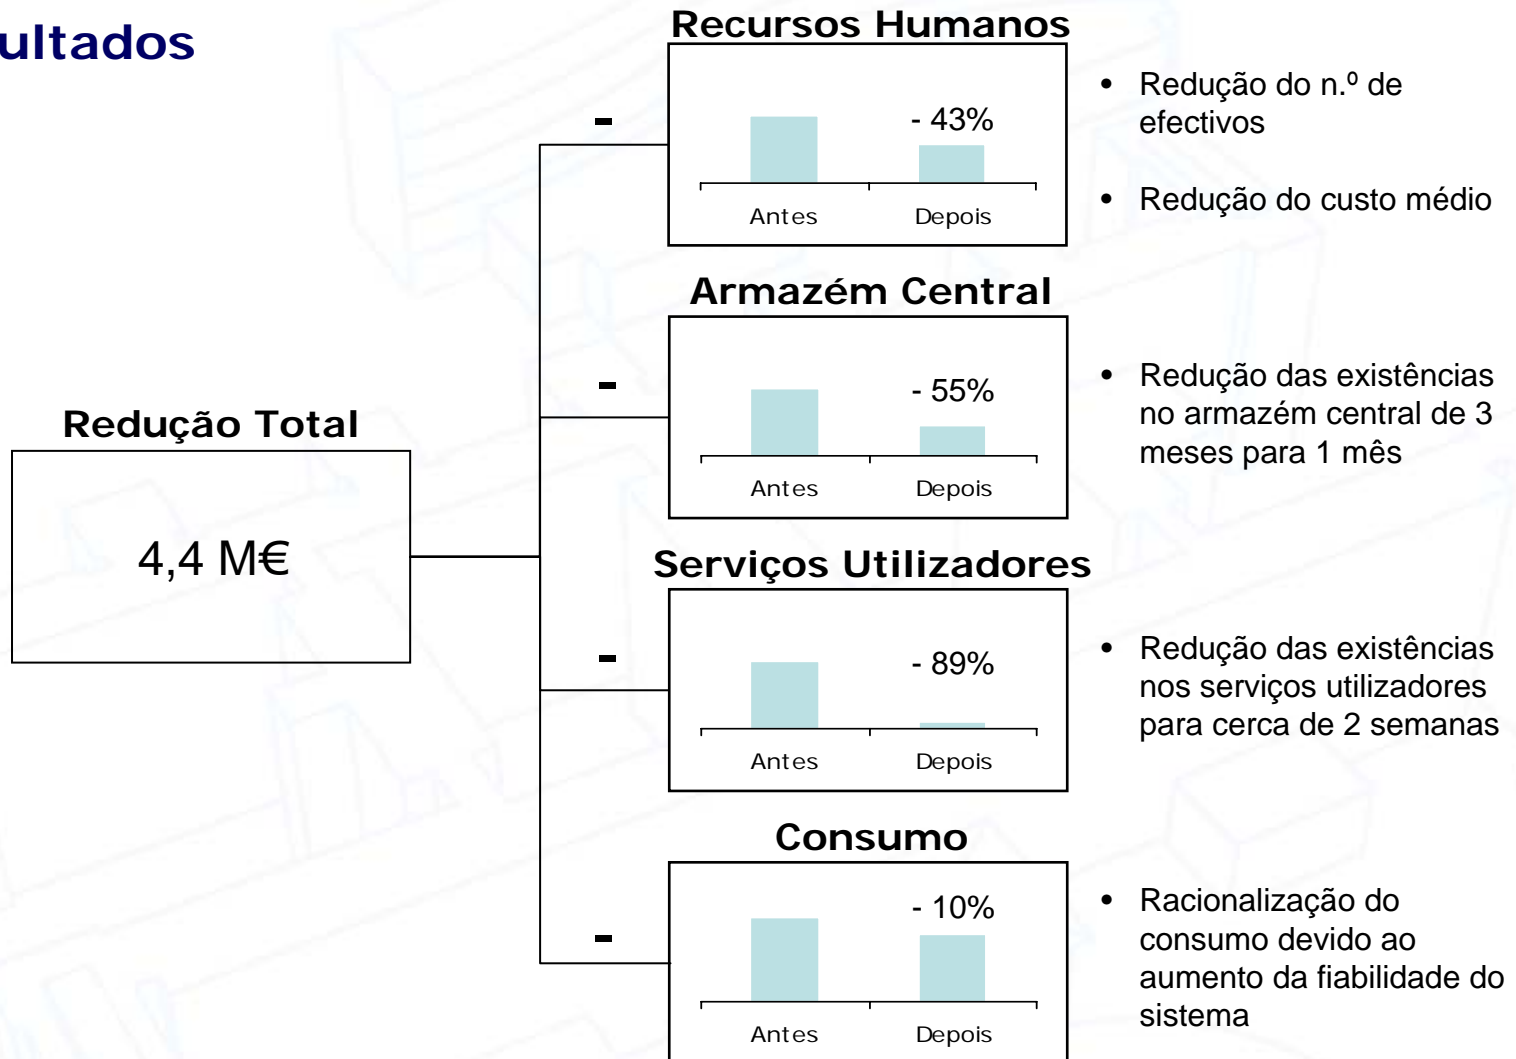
ultados

Redução Total

4,4 M€

Recursos Humanos

-

- 43%

Antes Depois

• Redução do n.º de efectivos

• Redução do custo médio

Armazém Central

-

- 55%

Antes Depois

• Redução das existências no armazém central de 3 meses para 1 mês

Serviços Utilizadores

-

- 89%

Antes Depois

• Redução das existências nos serviços utilizadores para cerca de 2 semanas

Consumo

-

- 10%

Antes Depois

• Racionalização do consumo devido ao aumento da fiabilidade do sistema